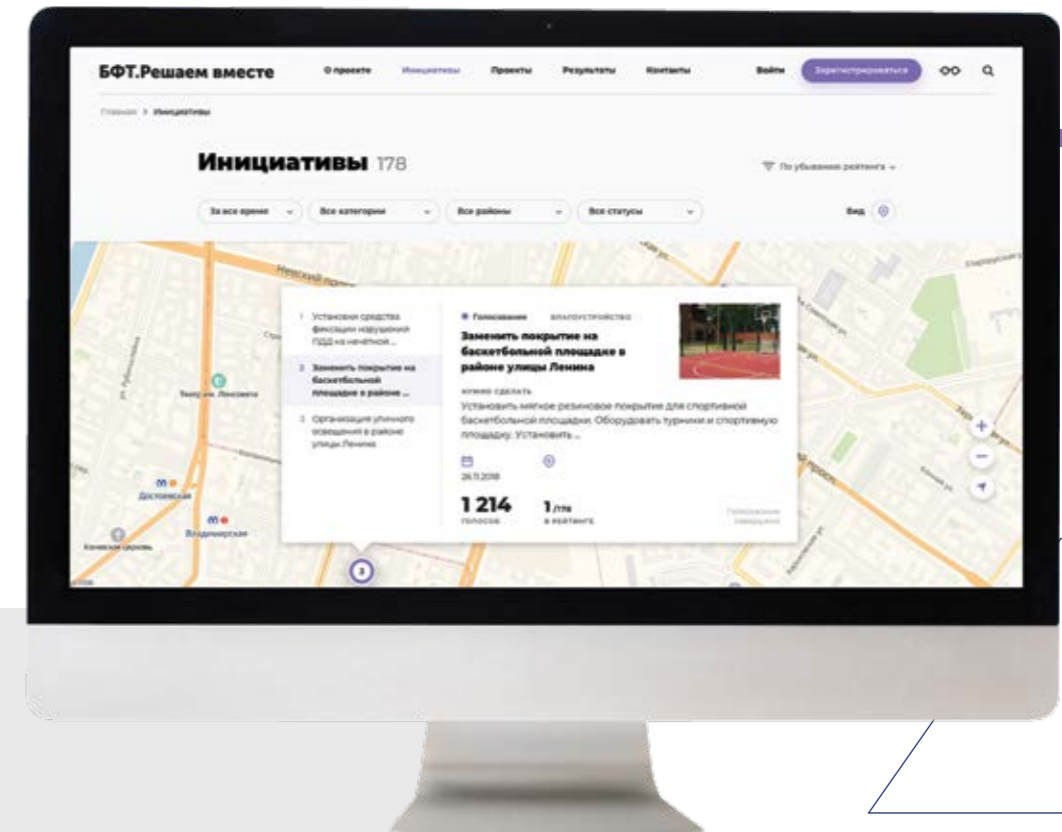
БФТ.Решаем вместе

О проекте

Инициативы

Проекты

Результаты

Контакты

Войти

Зарегистрироваться

Главная > Инициативы

Инициативы 178

По убыванию рейтинга

За все время

Все категории

Все районы

Все статусы

Вид

Невский пр.

1 Установка средства фиксации нарушений ПДД на нечётной ...

2 Заменить покрытие на баскетбольной площадке в районе ...

3 Организация уличного освещения в районе улицы Ленина

Голосование

БЛАГОУСТРОЙСТВО

Заменить покрытие на баскетбольной площадке в районе улицы Ленина

НУЖНО СДЕЛАТЬ

Установить мягкое резиновое покрытие для спортивной баскетбольной площадки. Оборудовать турники и спортивную площадку. Установить ...

26.11.2018

1 214 голосов

1 /178 в рейтинге

Голосование завершено

Театр им. Ленсовета

Достоевская

Владимирская

Кочевская церковь

3